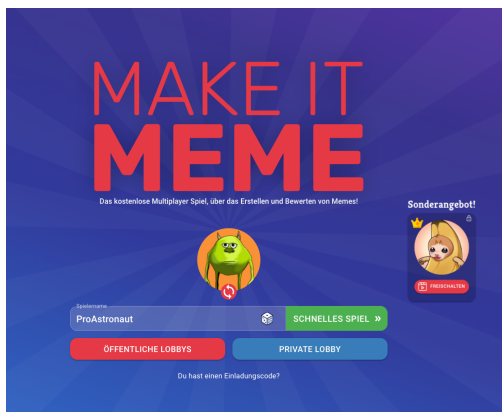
MAKE IT
MEME

Das kostenlose Multiplayer Spiel, über das Erstellen und Bewerten von Memes!

Sonderangebot!

FREISCHALTEN

Spielername
ProAstronaut

SCHNELLES SPIEL »

ÖFFENTLICHE LOBBYS

PRIVATE LOBBY

Du hast einen Einladungscode?